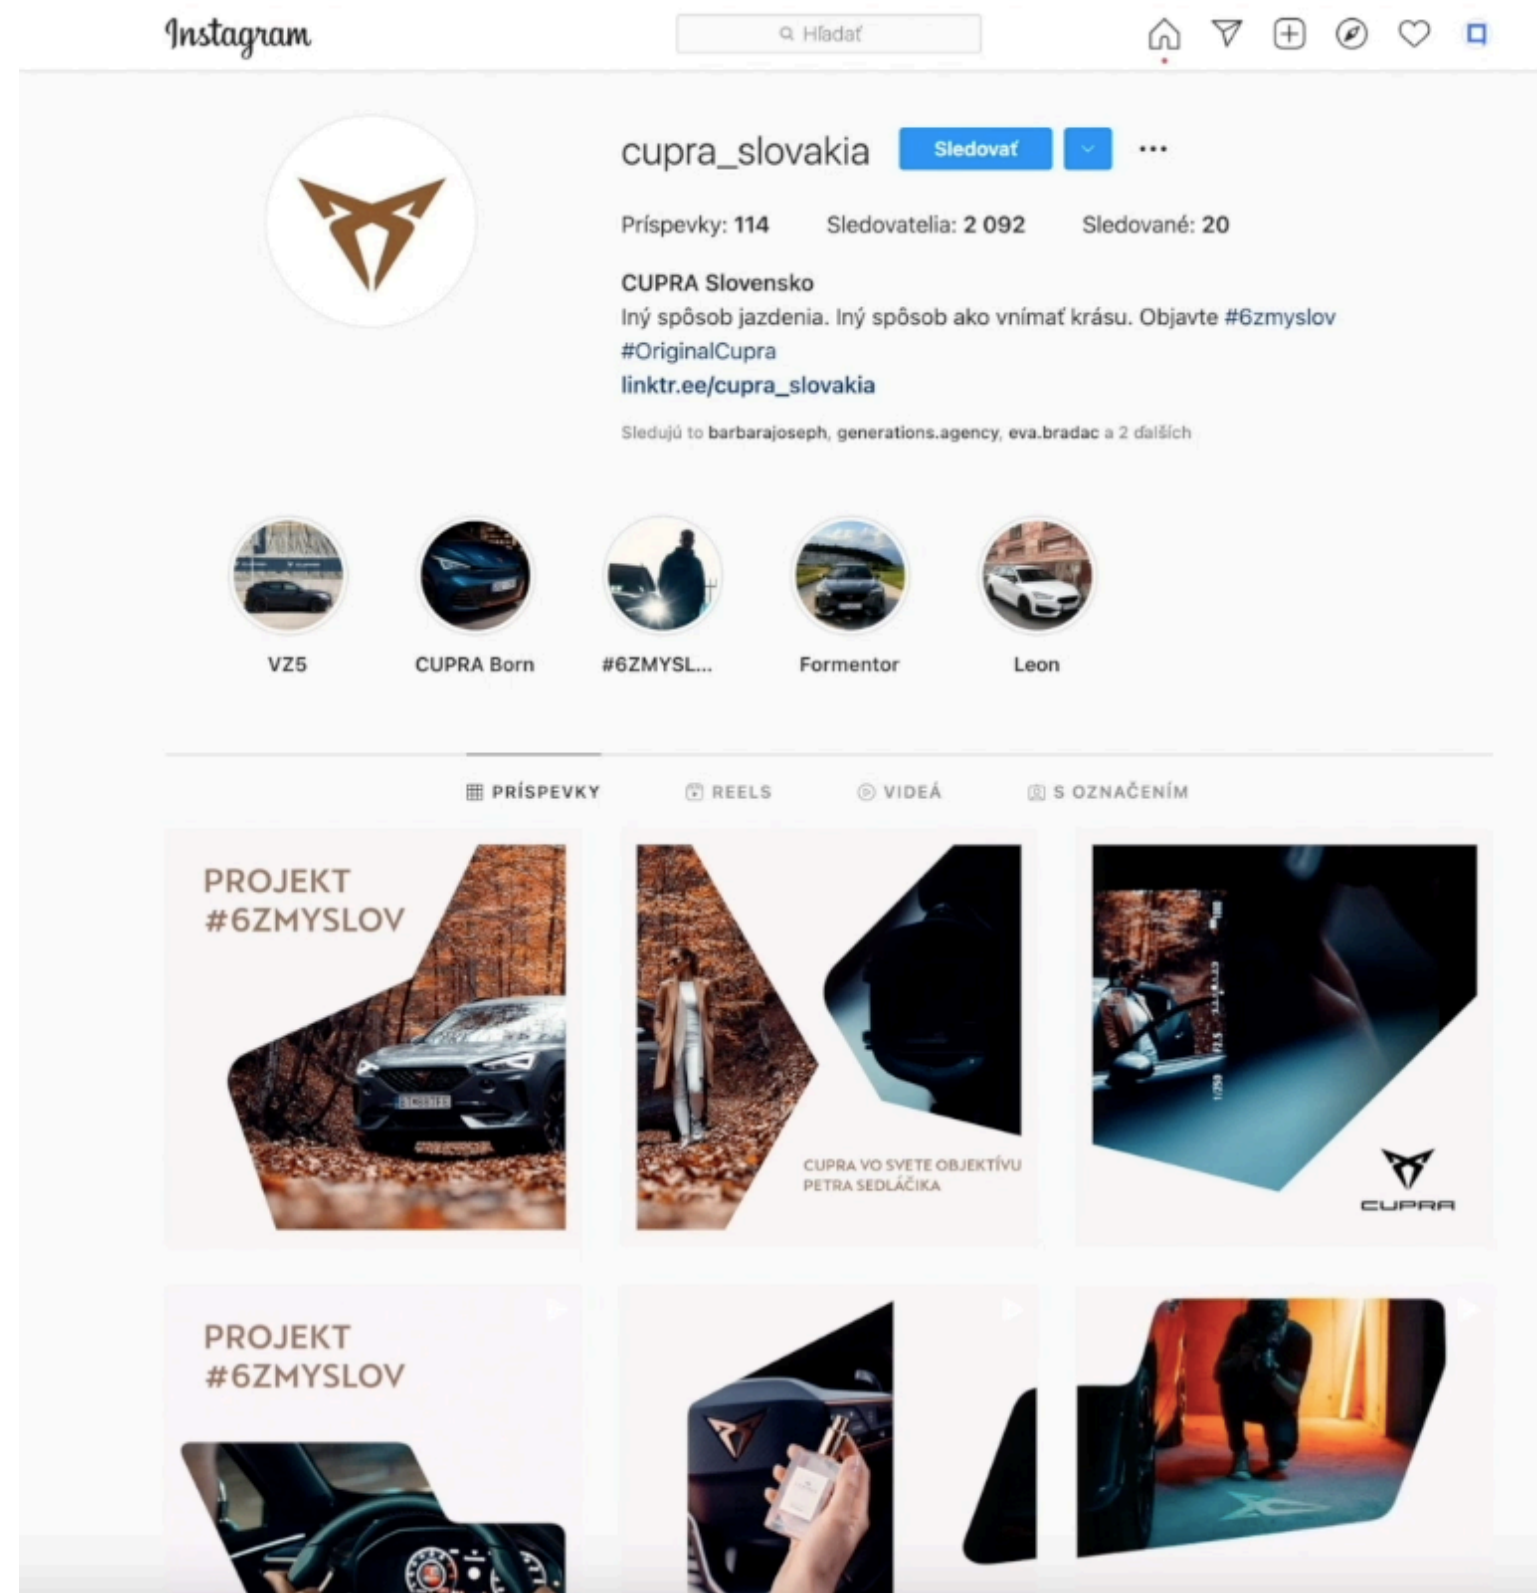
Instagram

Hľadať

cupra_slovakia Sledovať ...

Príspevky: 114 Sledovatelia: 2 092 Sledované: 20

CUPRA Slovensko
Iný spôsob jazdenia. Iný spôsob ako vnímať krásu. Objavte #6zmyslov #OriginalCupra
linktr.ee/cupra_slovakia

Sledujú to barbarajoseph, generations.agency, eva.bradac a 2 ďalších

VZ5 CUPRA Born #6ZMYSL... Formentor Leon

PRÍSPEVKY REELS VIDEÁ S OZNAČENÍM

PROJEKT #6ZMYSLOV

CUPRA VO SVETE OBJEKTÍVU PETRA SEDLÁČIKA

CUPRA

PROJEKT #6ZMYSLOV